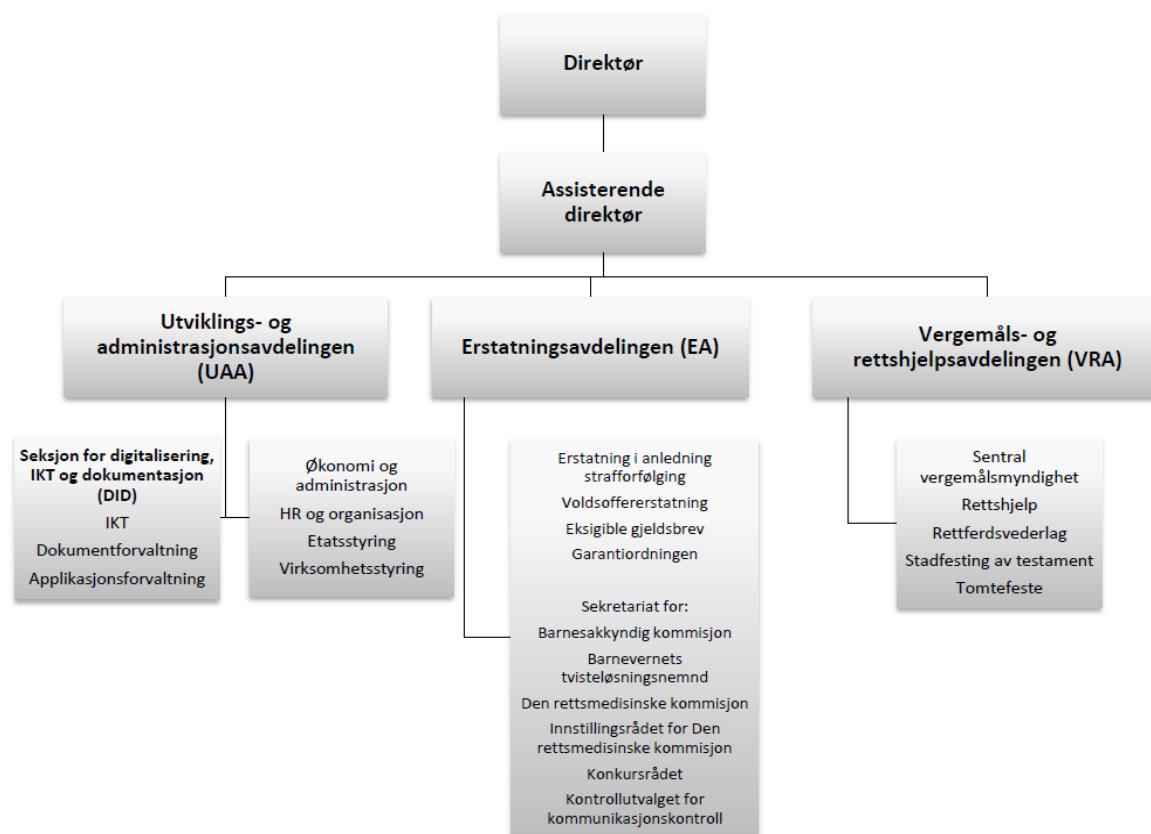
Direktør

Assisterende direktør

Utviklings- og administrasjonsavdelingen (UAA)

Erstatningsavdelingen (EA)

Vergemåls- og rettshjelpsavdelingen (VRA)

Seksjon for digitalisering, IKT og dokumentasjon (DID)
IKT
Dokumentforvaltning
Applikasjonsforvaltning

Økonomi og administrasjon
HR og organisasjon
Etatsstyring
Virksomhetsstyring

Erstatning i anledning strafforfølging
Voldsoffererstatning
Eksigible gjeldsbrev
Garantiordningen

Sekretariat for:
Barnesakkyndig kommisjon
Barnevernets tvisteløsningsnemnd
Den rettsmedisinske kommisjon
Innstillingsrådet for Den rettsmedisinske kommisjon
Konkursrådet
Kontrollutvalget for kommunikasjonskontroll

Sentral vergemålsmyndighet
Rettshjelp
Rettferdsvederlag
Stadfesting av testament
Tomtefeste